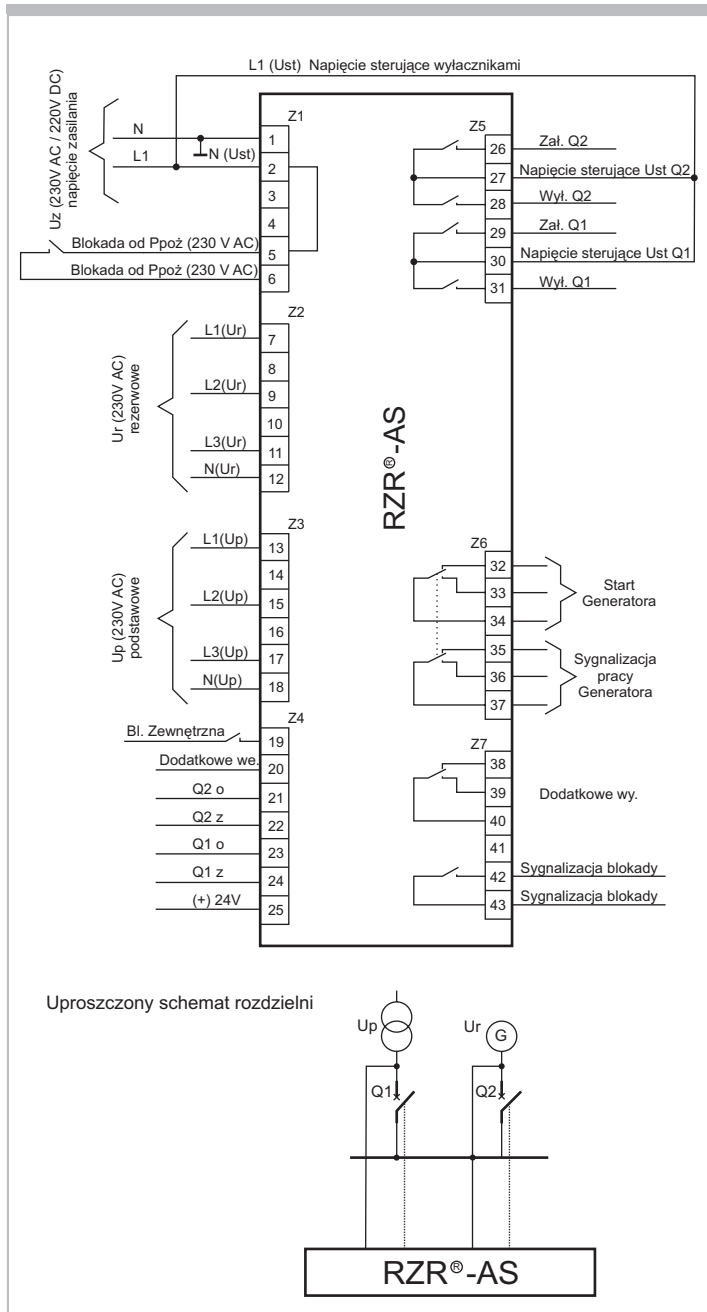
L1 (Ust) Napięcie sterujące wyłacznikami

Uz (230V AC / 220V DC) napięcie zasilania

N
L1
N (Ust)

Z1
1
2
3
4
5
6

Blokada od Ppoż (230 V AC)
Blokada od Ppoż (230 V AC)

Z5
26 Zał. Q2
27 Napięcie sterujące Ust Q2
28 Wył. Q2
29 Zał. Q1
30 Napięcie sterujące Ust Q1
31 Wył. Q1

Ur (230V AC) rezerwowe

Z2
L1(Ur) 7
8
L2(Ur) 9
10
L3(Ur) 11
N(Ur) 12

RZR®-AS

Up (230V AC) podstawowe

Z3
L1(Up) 13
14
L2(Up) 15
16
L3(Up) 17
N(Up) 18

Z6
32
33
34
Start Generatora
35
36
37
Sygnalizacja pracy Generatora

Z4
Bl. Zewnętrzna 19
Dodatkowe we. 20
Q2 o 21
Q2 z 22
Q1 o 23
Q1 z 24
(+) 24V 25

Z7
38
39
40
Dodatkowe wy.
41
42 Sygnalizacja blokady
43 Sygnalizacja blokady

Uproszczony schemat rozdzielni

Up
Ur
G
Q1
Q2

RZR®-AS